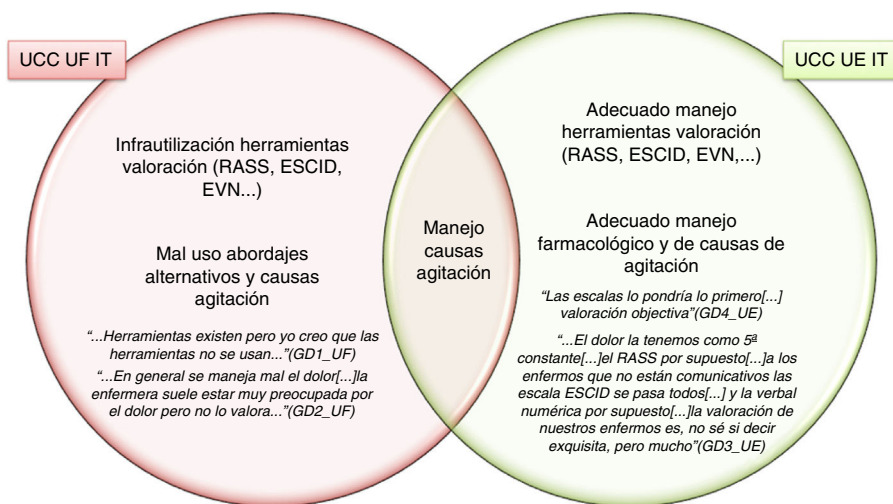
UCC UF IT

Infrautilización herramientas valoración (RASS, ESCID, EVN...)

Mal uso abordajes alternativos y causas agitación

"...Herramientas existen pero yo creo que las herramientas no se usan..."(GD1_UF)

"...En general se maneja mal el dolor[...]la enfermera suele estar muy preocupada por el dolor pero no lo valora..."(GD2_UF)

Manejo causas agitación

UCC UE IT

Adecuado manejo herramientas valoración (RASS, ESCID, EVN,...)

Adecuado manejo farmacológico y de causas de agitación

"Las escalas lo pondría lo primero[...] valoración objectiva"(GD4_UE)

"...El dolor la tenemos como 5ª constante[...]el RASS por supuesto[...]a los enfermos que no están comunicativos las escala ESCID se pasa todos[...] y la verbal numérica por supuesto[...]la valoración de nuestros enfermos es, no sé si decir exquisita, pero mucho"(GD3_UE)